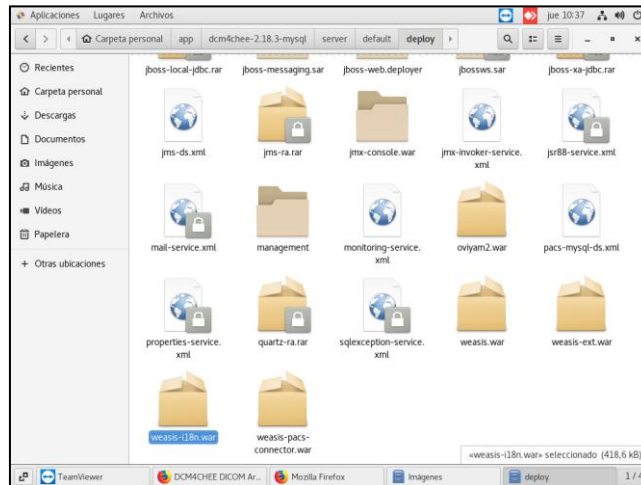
Aplicaciones Lugares Archivos jue 10:37

Carpeta personal app dcm4chee-2.18.3-mysql server default deploy

Recientes
Carpeta personal
Descargas
Documentos
Imágenes
Música
Videos
Papelera
+ Otras ubicaciones

jboss-local-jdbc.rar
jboss-messaging.sar
jboss-web.deployer
jbossws.sar
jboss-xa-jdbc.rar
jms-ds.xml
jms-ra.rar
jmx-console.war
jmx-invoker-service.xml
jsr88-service.xml
mail-service.xml
management
monitoring-service.xml
oviyam2.war
pacs-mysql-ds.xml
properties-service.xml
quartz-ra.rar
sqlexception-service.xml
weasis.war
weasis-ext.war
weasis-i18n.war
weasis-pacs-connector.war

«weasis-i18n.war» seleccionado (418,6 kB)

TeamViewer
DCM4CHEE DICOM Ar...
Mozilla Firefox
Imágenes
deploy
1 / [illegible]